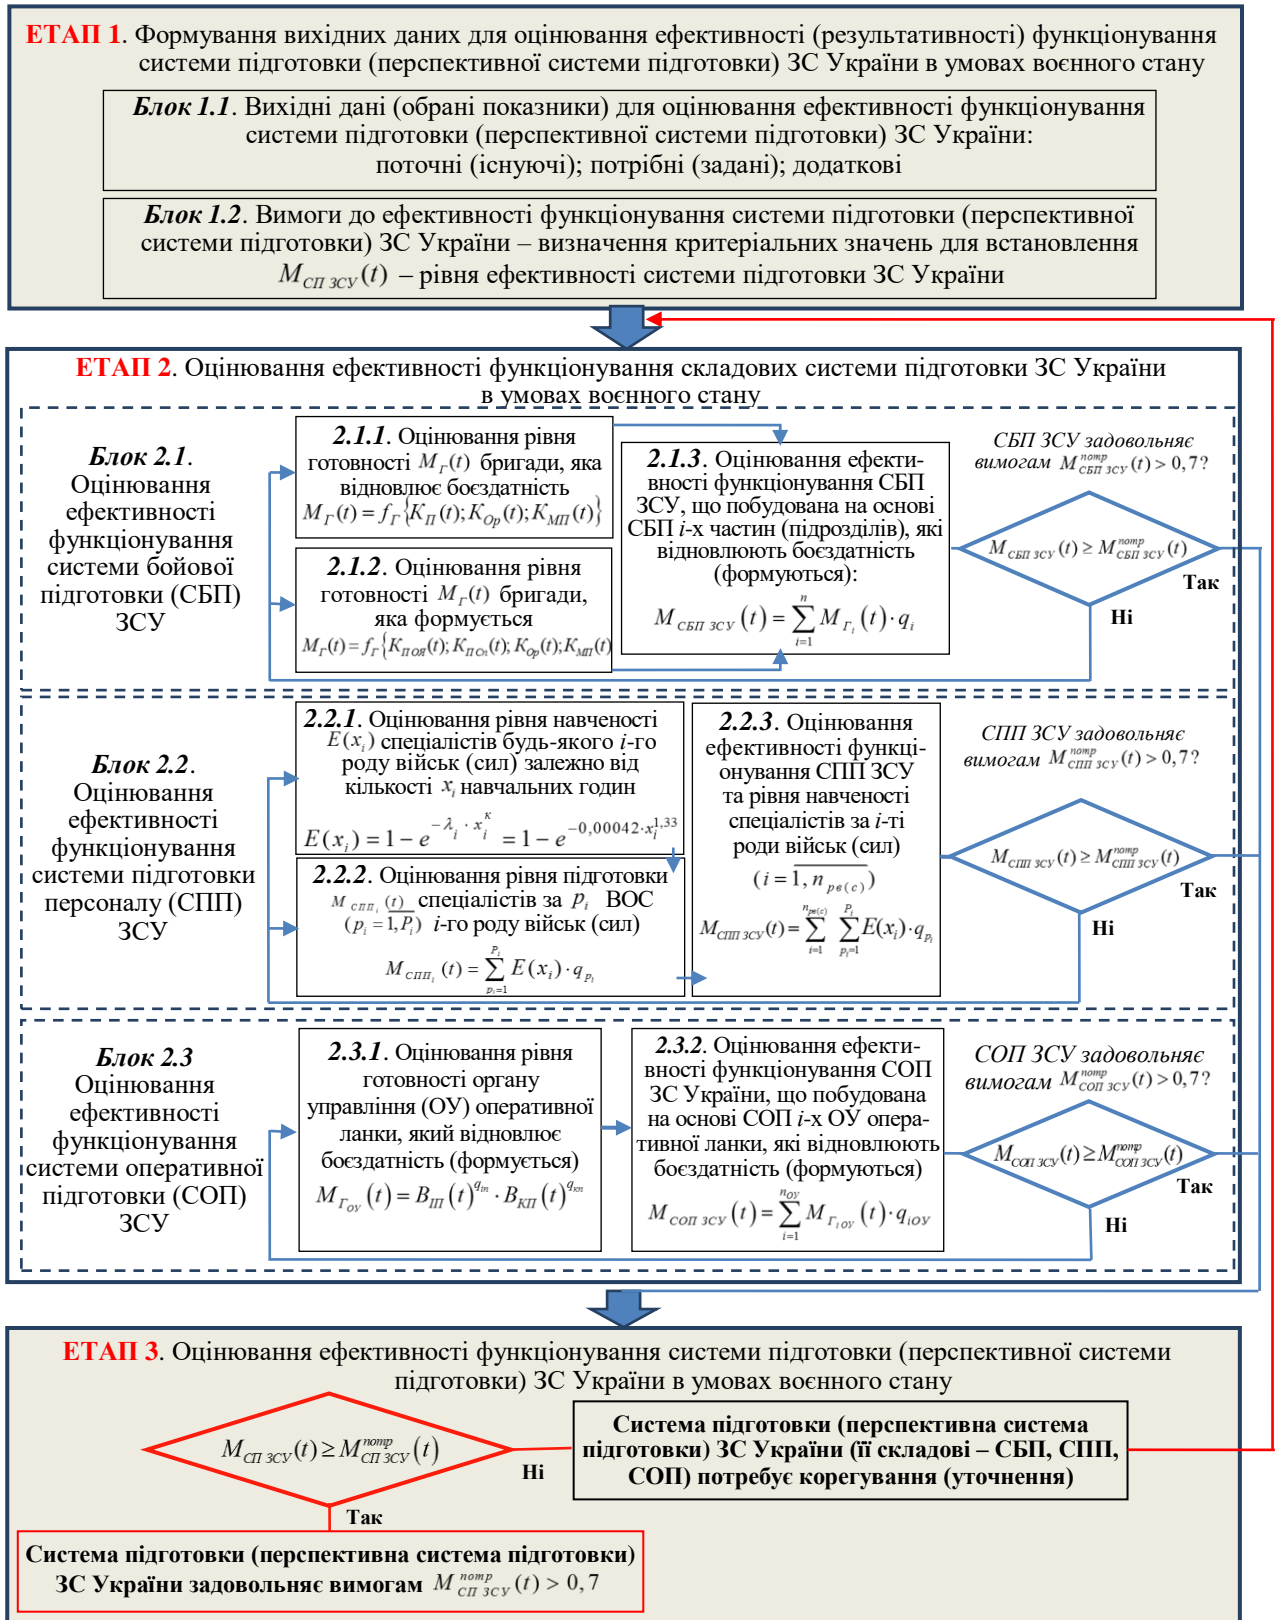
ЕТАП 1. Формування вихідних даних для оцінювання ефективності (результативності) функціонування системи підготовки (перспективної системи підготовки) ЗС України в умовах воєнного стану

Блок 1.1. Вихідні дані (обрані показники) для оцінювання ефективності функціонування системи підготовки (перспективної системи підготовки) ЗС України: поточні (існуючі); потрібні (задані); додаткові

Блок 1.2. Вимоги до ефективності функціонування системи підготовки (перспективної системи підготовки) ЗС України – визначення критеріальних значень для встановлення $M_{СП\ ЗСУ}(t)$ – рівня ефективності системи підготовки ЗС України

ЕТАП 2. Оцінювання ефективності функціонування складових системи підготовки ЗС України в умовах воєнного стану

Блок 2.1. Оцінювання ефективності функціонування системи бойової підготовки (СБП) ЗСУ

2.1.1. Оцінювання рівня готовності $M_Г(t)$ бригади, яка відновлює боєздатність
$M_Г(t) = f_Г\{K_П(t); K_{Op}(t); K_{МП}(t)\}$

2.1.2. Оцінювання рівня готовності $M_Г(t)$ бригади, яка формується
$M_Г(t) = f_Г\{K_{П оя}(t); K_{П Оп}(t); K_{Op}(t); K_{МП}(t)\}$

2.1.3. Оцінювання ефективності функціонування СБП ЗСУ, що побудована на основі СБП $i$-х частин (підрозділів), які відновлюють боєздатність (формуються):
$M_{СБП\ ЗСУ}(t) = \sum_{i=1}^{n} M_{Г_i}(t) \cdot q_i$

СБП ЗСУ задовольняє вимогам $M_{СБП\ ЗСУ}^{потр}(t) > 0,7$?
$M_{СБП\ ЗСУ}(t) \geq M_{СБП\ ЗСУ}^{потр}(t)$
Так
Ні

Блок 2.2. Оцінювання ефективності функціонування системи підготовки персоналу (СПП) ЗСУ

2.2.1. Оцінювання рівня навченості $E(x_i)$ спеціалістів будь-якого $i$-го роду військ (сил) залежно від кількості $x_i$ навчальних годин
$E(x_i) = 1 - e^{-\lambda_i \cdot x_i^{\kappa}} = 1 - e^{-0,00042 \cdot x_i^{1,33}}$

2.2.2. Оцінювання рівня підготовки $M_{СПП_i}(t)$ спеціалістів за $p_i$ ВОС $(p_i = \overline{1, P_i})$ $i$-го роду військ (сил)
$M_{СПП_i}(t) = \sum_{p_i=1}^{P_i} E(x_i) \cdot q_{p_i}$

2.2.3. Оцінювання ефективності функціонування СПП ЗСУ та рівня навченості спеціалістів за $i$-ті роди військ (сил) $(i = \overline{1, n_{рв(с)}})$
$M_{СПП\ ЗСУ}(t) = \sum_{i=1}^{n_{рв(с)}} \sum_{p_i=1}^{P_i} E(x_i) \cdot q_{p_i}$

СПП ЗСУ задовольняє вимогам $M_{СПП\ ЗСУ}^{потр}(t) > 0,7$?
$M_{СПП\ ЗСУ}(t) \geq M_{СПП\ ЗСУ}^{потр}(t)$
Так
Ні

Блок 2.3 Оцінювання ефективності функціонування системи оперативної підготовки (СОП) ЗСУ

2.3.1. Оцінювання рівня готовності органу управління (ОУ) оперативної ланки, який відновлює боєздатність (формується)
$M_{Г_{ОУ}}(t) = B_{Ш}(t)^{q_{in}} \cdot B_{КП}(t)^{q_{кп}}$

2.3.2. Оцінювання ефективності функціонування СОП ЗС України, що побудована на основі СОП $i$-х ОУ оперативної ланки, які відновлюють боєздатність (формуються)
$M_{СОП\ ЗСУ}(t) = \sum_{i=1}^{n_{ОУ}} M_{Г_{iОУ}}(t) \cdot q_{iОУ}$

СОП ЗСУ задовольняє вимогам $M_{СОП\ ЗСУ}^{потр}(t) > 0,7$?
$M_{СОП\ ЗСУ}(t) \geq M_{СОП\ ЗСУ}^{потр}(t)$
Так
Ні

ЕТАП 3. Оцінювання ефективності функціонування системи підготовки (перспективної системи підготовки) ЗС України в умовах воєнного стану

$M_{СП\ ЗСУ}(t) \geq M_{СП\ ЗСУ}^{потр}(t)$
Ні
Так

Система підготовки (перспективна система підготовки) ЗС України (її складові – СБП, СПП, СОП) потребує корегування (уточнення)

Система підготовки (перспективна система підготовки) ЗС України задовольняє вимогам $M_{СП\ ЗСУ}^{потр}(t) > 0,7$